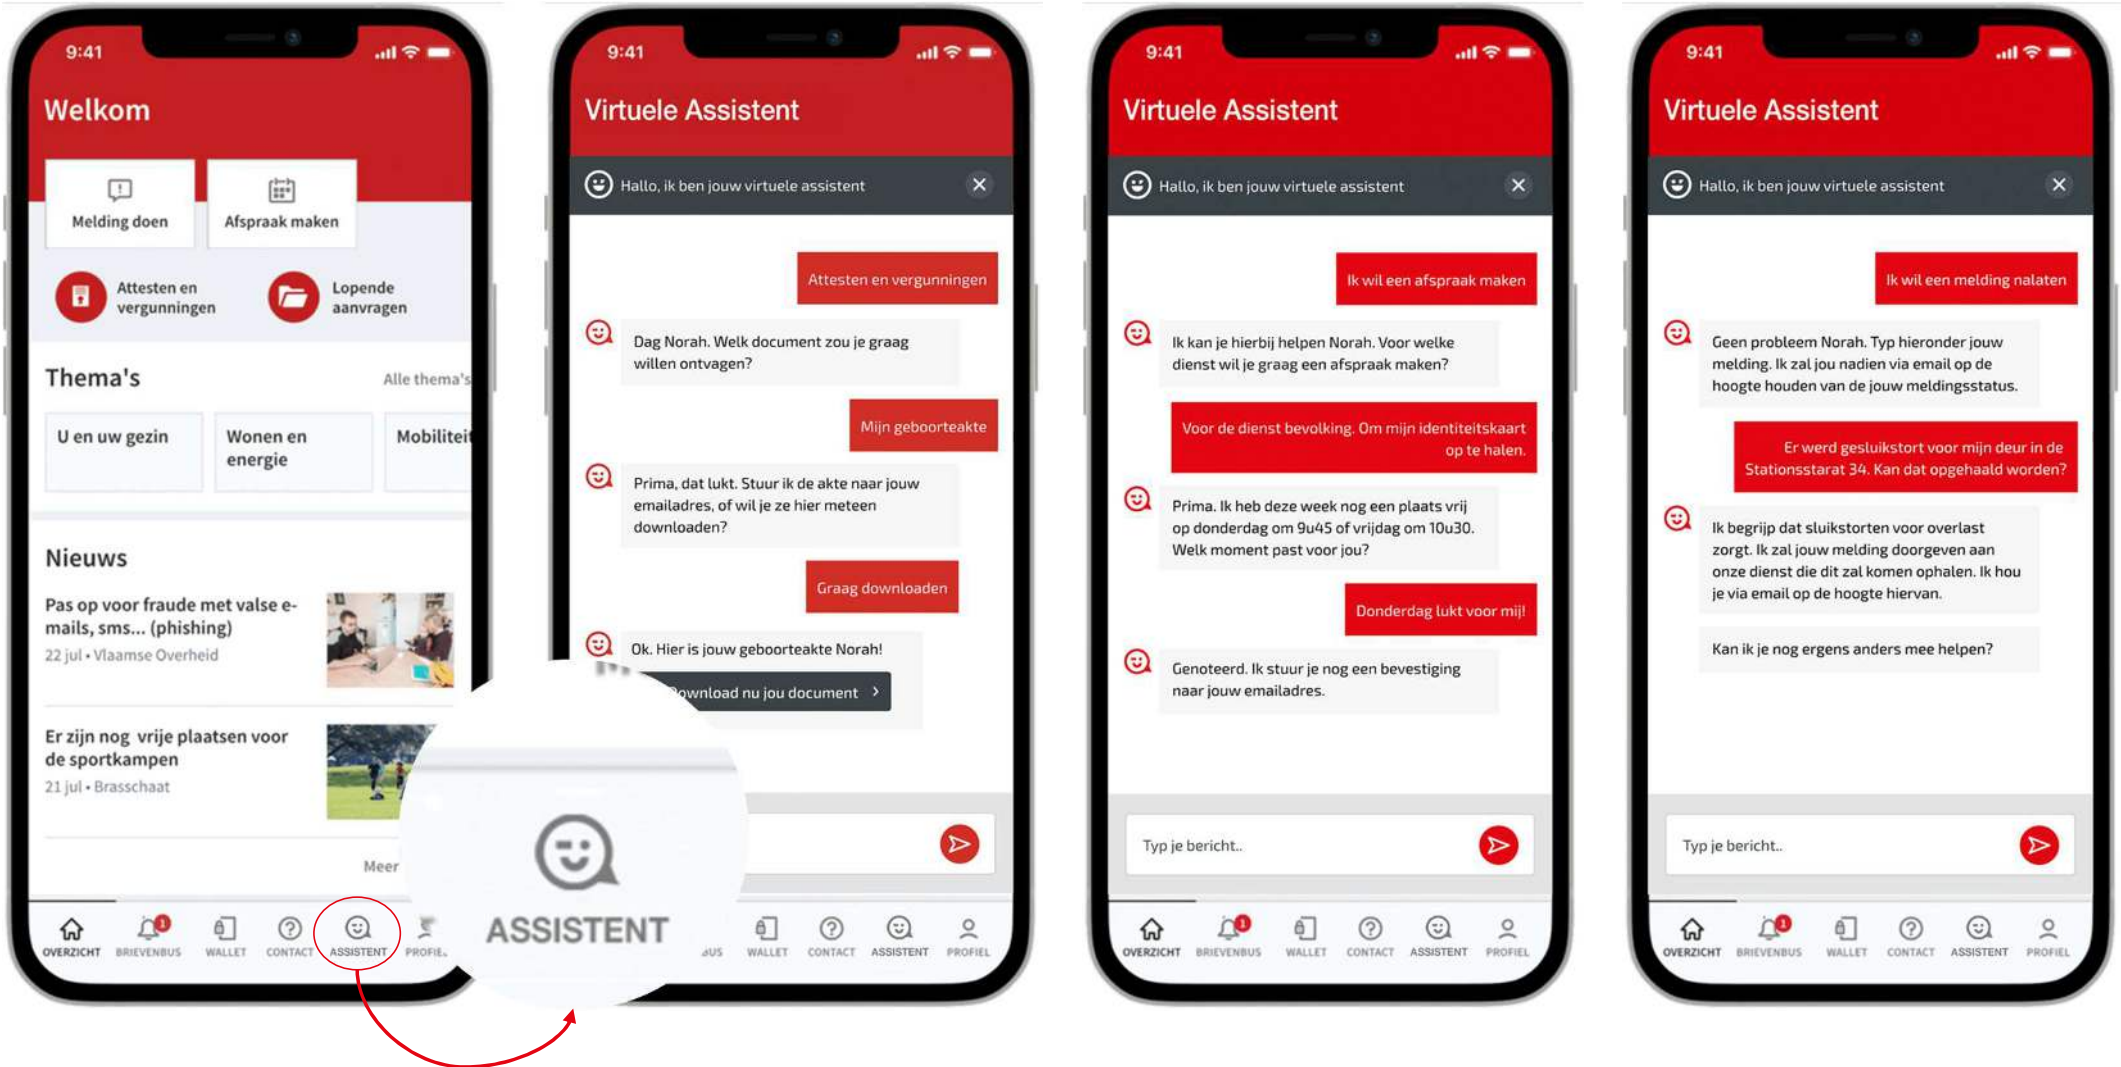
9:41

Welkom

Melding doen

Afspraak maken

Attesten en vergunningen

Lopende aanvragen

Thema's

Alle thema's

U en uw gezin

Wonen en energie

Mobiliteit

Nieuws

Pas op voor fraude met valse e-mails, sms... (phishing)

22 jul • Vlaamse Overheid

Er zijn nog vrije plaatsen voor de sportkampen

21 jul • Brasschaat

Meer

OVERZICHT BRIEVENBUS WALLET CONTACT ASSISTENT PROFIEL

9:41

Virtuele Assistent

Hallo, ik ben jouw virtuele assistent

Attesten en vergunningen

Dag Norah. Welk document zou je graag willen ontvagen?

Mijn geboorteakte

Prima, dat lukt. Stuur ik de akte naar jouw emailadres, of wil je ze hier meteen downloaden?

Graag downloaden

Ok. Hier is jouw geboorteakte Norah!

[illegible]ownload nu jou document

ASSISTENT

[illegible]BUS WALLET CONTACT ASSISTENT PROFIEL

9:41

Virtuele Assistent

Hallo, ik ben jouw virtuele assistent

Ik wil een afspraak maken

Ik kan je hierbij helpen Norah. Voor welke dienst wil je graag een afspraak maken?

Voor de dienst bevolking. Om mijn identiteitskaart op te halen.

Prima. Ik heb deze week nog een plaats vrij op donderdag om 9u45 of vrijdag om 10u30. Welk moment past voor jou?

Donderdag lukt voor mij!

Genoteerd. Ik stuur je nog een bevestiging naar jouw emailadres.

Typ je bericht..

OVERZICHT BRIEVENBUS WALLET CONTACT ASSISTENT PROFIEL

9:41

Virtuele Assistent

Hallo, ik ben jouw virtuele assistent

Ik wil een melding nalaten

Geen probleem Norah. Typ hieronder jouw melding. Ik zal jou nadien via email op de hoogte houden van de jouw meldingsstatus.

Er werd gesluikstort voor mijn deur in de Stationsstarat 34. Kan dat opgehaald worden?

Ik begrijp dat sluikstorten voor overlast zorgt. Ik zal jouw melding doorgeven aan onze dienst die dit zal komen ophalen. Ik hou je via email op de hoogte hiervan.

Kan ik je nog ergens anders mee helpen?

Typ je bericht..

OVERZICHT BRIEVENBUS WALLET CONTACT ASSISTENT PROFIEL